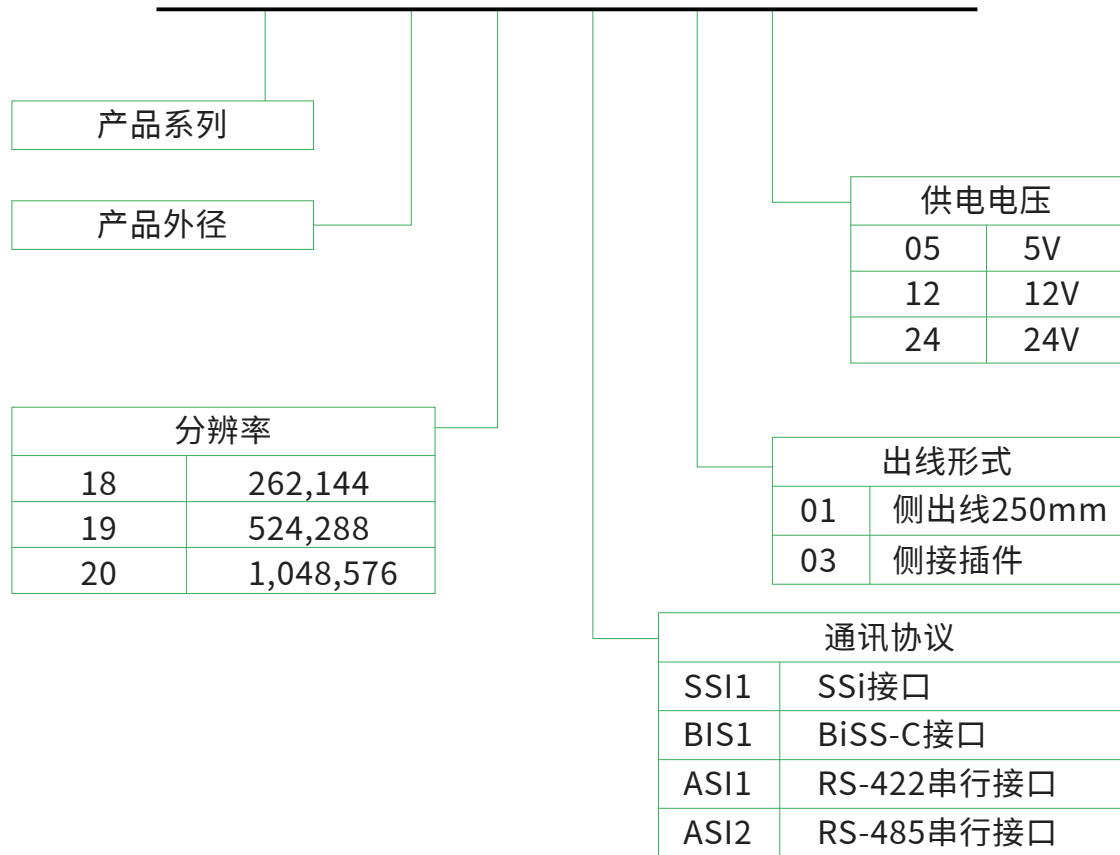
产品系列

产品外径

| 分辨率 | |
|---|---|
| 18 | 262,144 |
| 19 | 524,288 |
| 20 | 1,048,576 |

| 供电电压 | |
|---|---|
| 05 | 5V |
| 12 | 12V |
| 24 | 24V |

| 出线形式 | |
|---|---|
| 01 | 侧出线250mm |
| 03 | 侧接插件 |

| 通讯协议 | |
|---|---|
| SSI1 | SSi接口 |
| BIS1 | BiSS-C接口 |
| ASI1 | RS-422串行接口 |
| ASI2 | RS-485串行接口 |